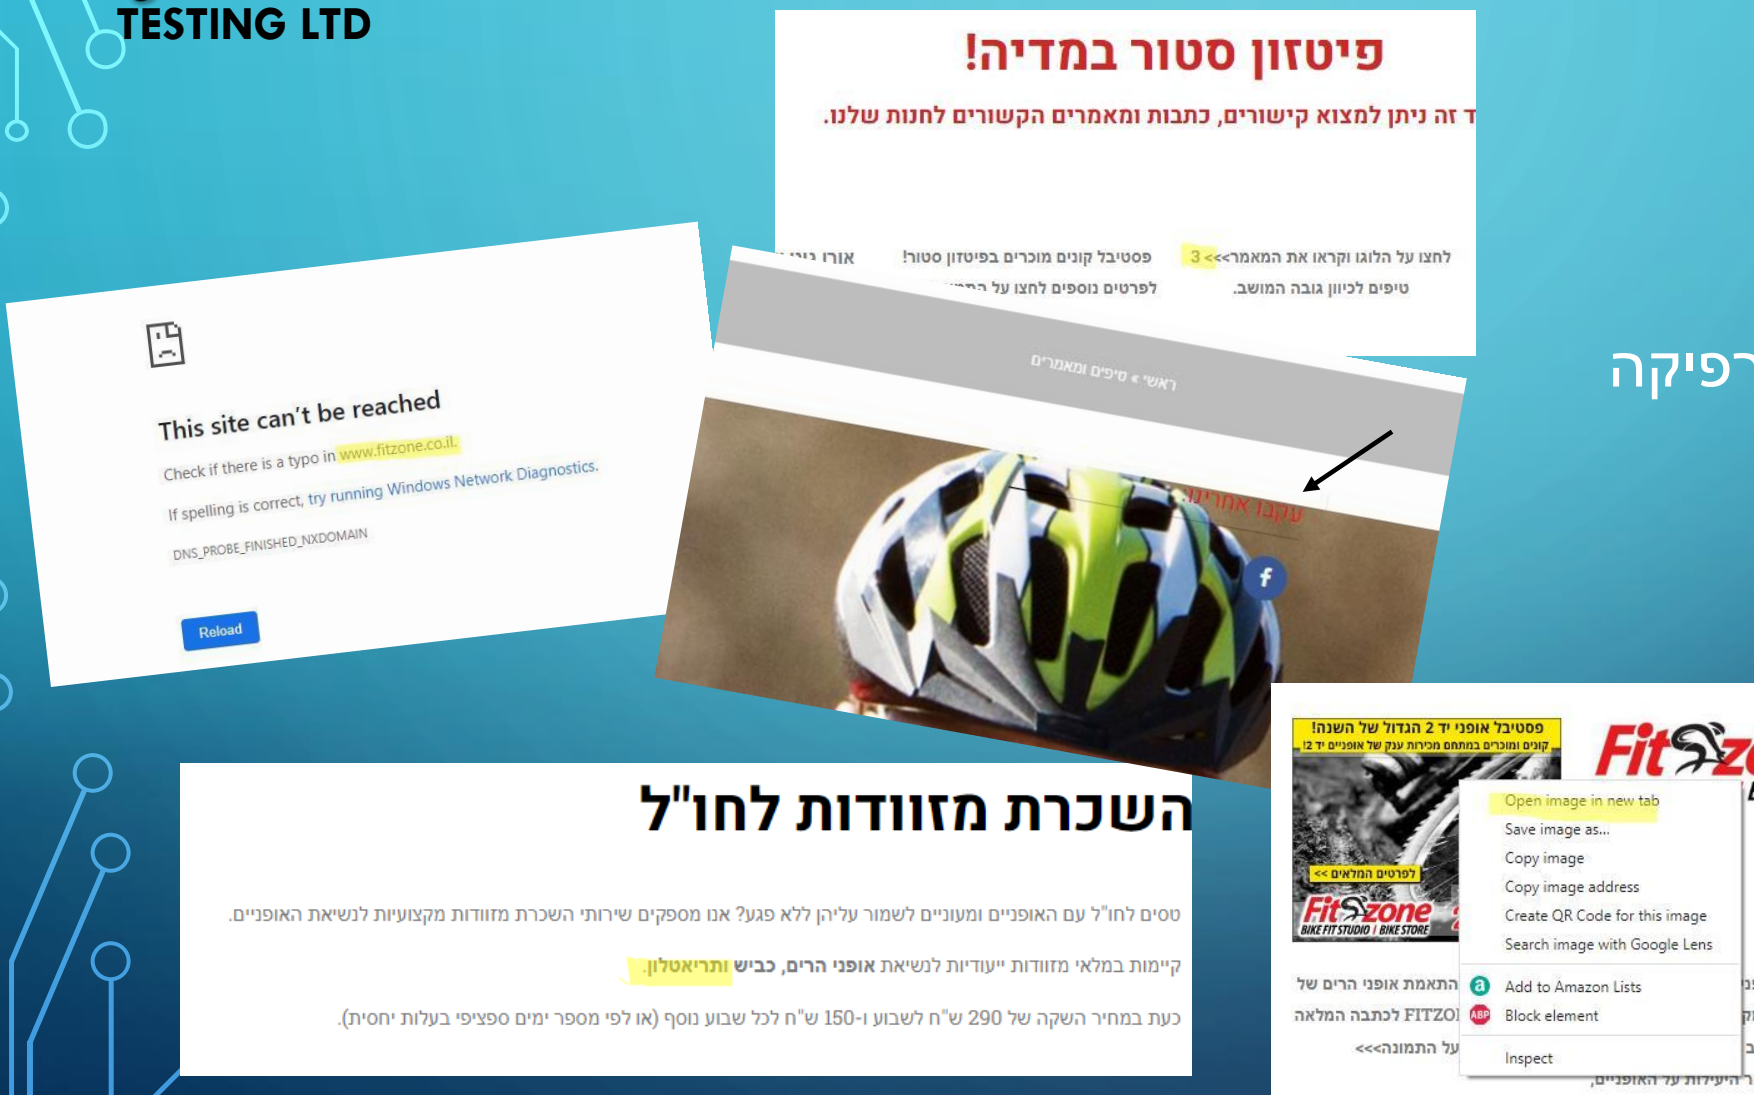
TESTING LTD

פיטזון סטור במדיה!

ד זה ניתן למצוא קישורים, כתבות ומאמרים הקשורים לחנות שלנו.

לחצו על הלוגו וקראו את המאמר>> 3
טיפים לכיוון גובה המושב.

פסטיבל קונים מוכרים בפיטזון סטור!
לפרטים נוספים לחצו על ה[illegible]

אורז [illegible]

This site can't be reached

Check if there is a typo in www.fitzone.co.il.

If spelling is correct, try running Windows Network Diagnostics.

DNS_PROBE_FINISHED_NXDOMAIN

Reload

ראשי » טיפים ומאמרים

עקבו אחרינו

f

רפיקה

השכרת מזוודות לחו"ל

טסים לחו"ל עם האופניים ומעוניינים לשמור עליהן ללא פגע? אנו מספקים שירותי השכרת מזוודות מקצועיות לנשיאת האופניים.

קיימות במלאי מזוודות ייעודיות לנשיאת אופני הרים, כביש ותריאטלון.

כעת במחיר השקה של 290 ש"ח לשבוע ו-150 ש"ח לכל שבוע נוסף (או לפי מספר ימים ספציפיים בעלות יחסית).

פסטיבל אופני יד 2 הגדול של השנה!
קונים ומוכרים במתחם מכירות ענק של אופני יד 2!

לפרטים המלאים >>

Fit zone
BIKE FIT STUDIO | BIKE STORE

Fit z

Open image in new tab
Save image as...
Copy image
Copy image address
Create QR Code for this image
Search image with Google Lens
Add to Amazon Lists
Block element
Inspect

התאמת אופני הרים של
FITZO לכתבה המלאה
על התמונה>>>

ר היעילות על האופניים.